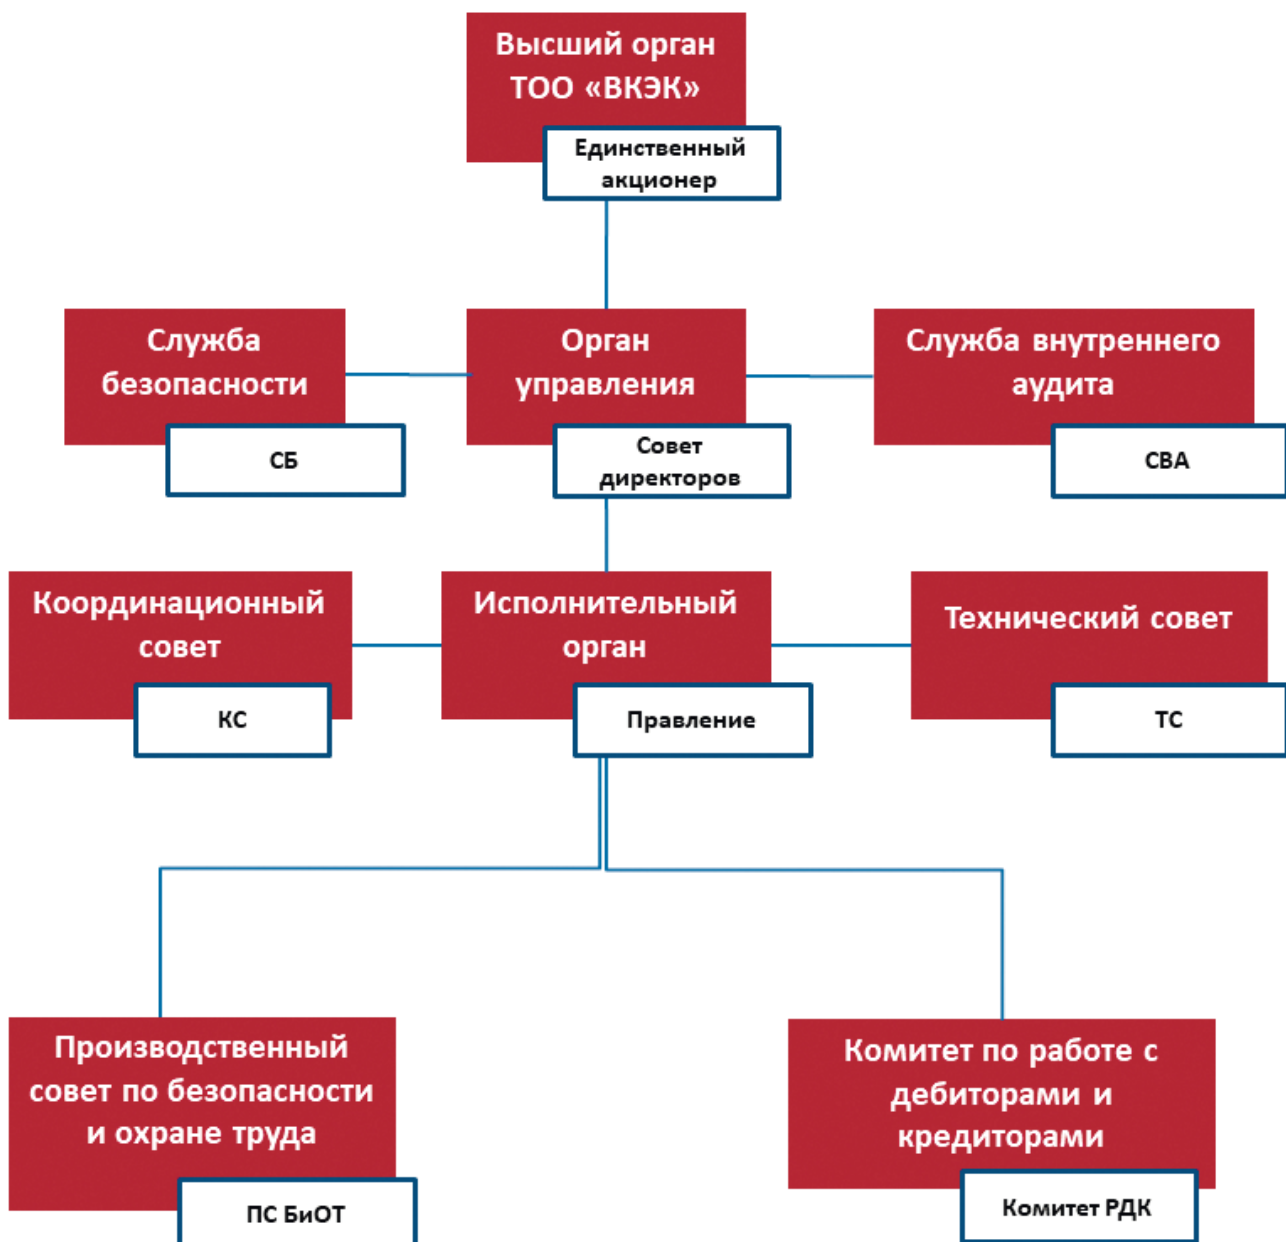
Высший орган ТОО «ВКЭК»

Единственный акционер

Служба безопасности

СБ

Орган управления

Совет директоров

Служба внутреннего аудита

СВА

Координационный совет

КС

Исполнительный орган

Правление

Технический совет

ТС

Производственный совет по безопасности и охране труда

ПС БиОТ

Комитет по работе с дебиторами и кредиторами

Комитет РДК